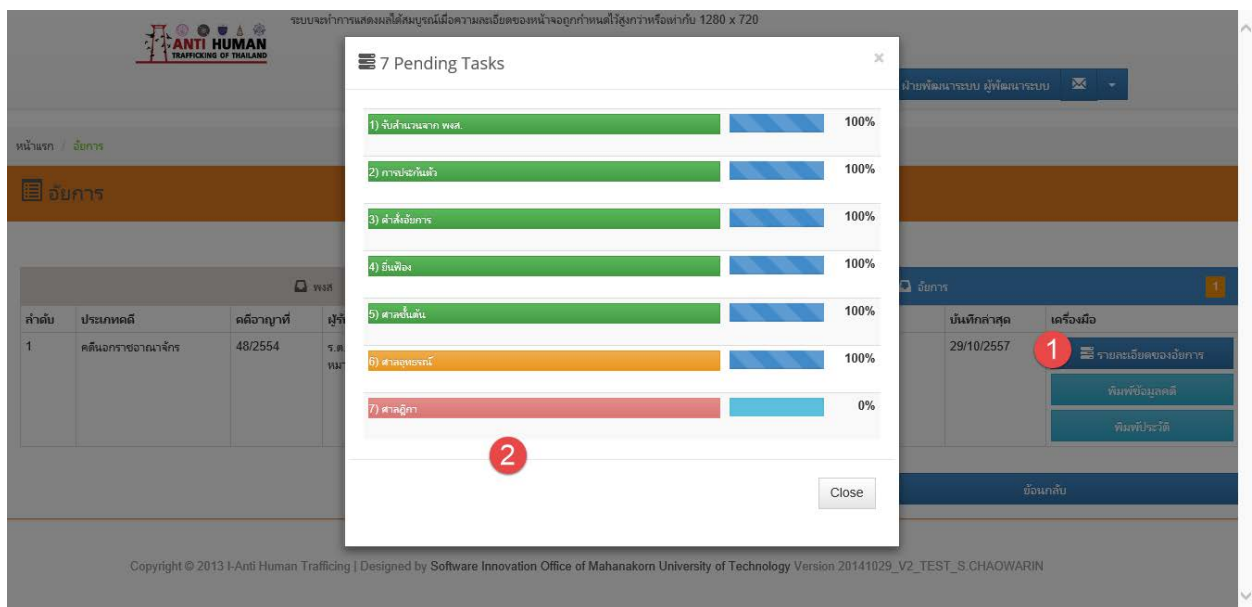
ANTI HUMAN
TRAFFICKING OF THAILAND

ระบบจะทำการแสดงผลได้สมบูรณ์เมื่อความละเอียดของหน้าจอถูกกำหนดไว้สูงกว่าหรือเท่ากับ 1280 x 720

ฝ่ายพัฒนาระบบ ผู้พัฒนาระบบ

หน้าแรก / อัยการ

อัยการ

พงส

อัยการ

1

| ลำดับ | ประเภทคดี | คดีอาญาที่ | ผู้รั | บันทึกล่าสุด | เครื่องมือ |
|---|---|---|---|---|---|
| 1 | คดีนอกราชอาณาจักร | 48/2554 | ร.ต. หม | 29/10/2557 | รายละเอียดของอัยการ พิมพ์ข้อมูลคดี พิมพ์ประวัติ |

ย้อนกลับ

7 Pending Tasks

×

1) รับสำนวนจาก พงส. 100%

2) การประกันตัว 100%

3) คำสั่งอัยการ 100%

4) ยื่นฟ้อง 100%

5) ศาลชั้นต้น 100%

6) ศาลอุทธรณ์ 100%

7) ศาลฎีกา 0%

1

2

Close

Copyright © 2013 I-Anti Human Trafficing | Designed by Software Innovation Office of Mahanakorn University of Technology Version 20141029_V2_TEST_S.CHAOWARIN